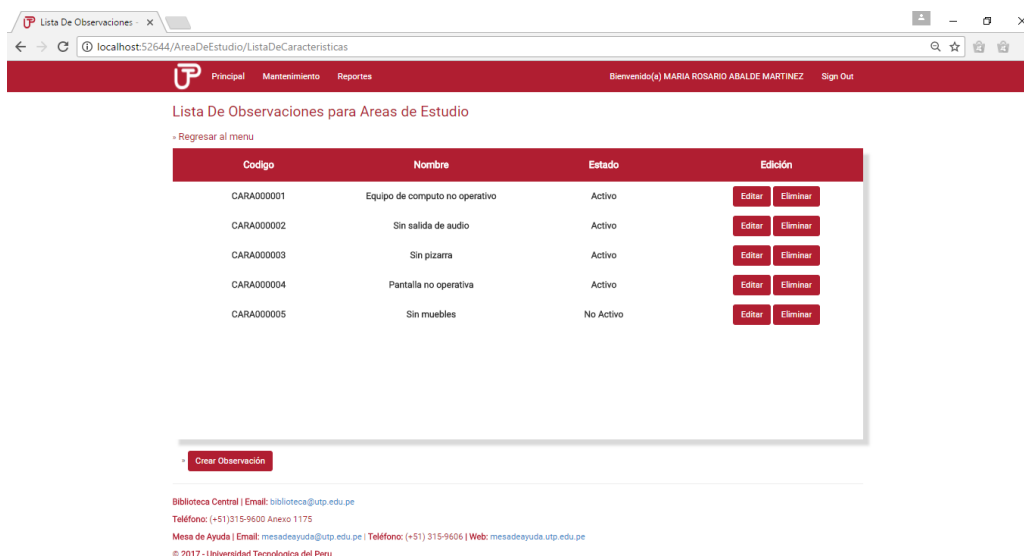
Lista De Observaciones

localhost:52644/AreaDeEstudio/ListaDeCaracteristicas

Principal Mantenimiento Reportes

Bienvenido(a) MARIA ROSARIO ABALDE MARTINEZ Sign Out

Lista De Observaciones para Areas de Estudio

» Regresar al menu

| Codigo | Nombre | Estado | Edición |
|---|---|---|---|
| CARA000001 | Equipo de computo no operativo | Activo | Editar Eliminar |
| CARA000002 | Sin salida de audio | Activo | Editar Eliminar |
| CARA000003 | Sin pizarra | Activo | Editar Eliminar |
| CARA000004 | Pantalla no operativa | Activo | Editar Eliminar |
| CARA000005 | Sin muebles | No Activo | Editar Eliminar |

» Crear Observación

Biblioteca Central | Email: biblioteca@utp.edu.pe

Teléfono: (+51)315-9600 Anexo 1175

Mesa de Ayuda | Email: mesadeayuda@utp.edu.pe | Teléfono: (+51) 315-9606 | Web: mesadeayuda.utp.edu.pe

© 2017 - Universidad Tecnologica del Peru